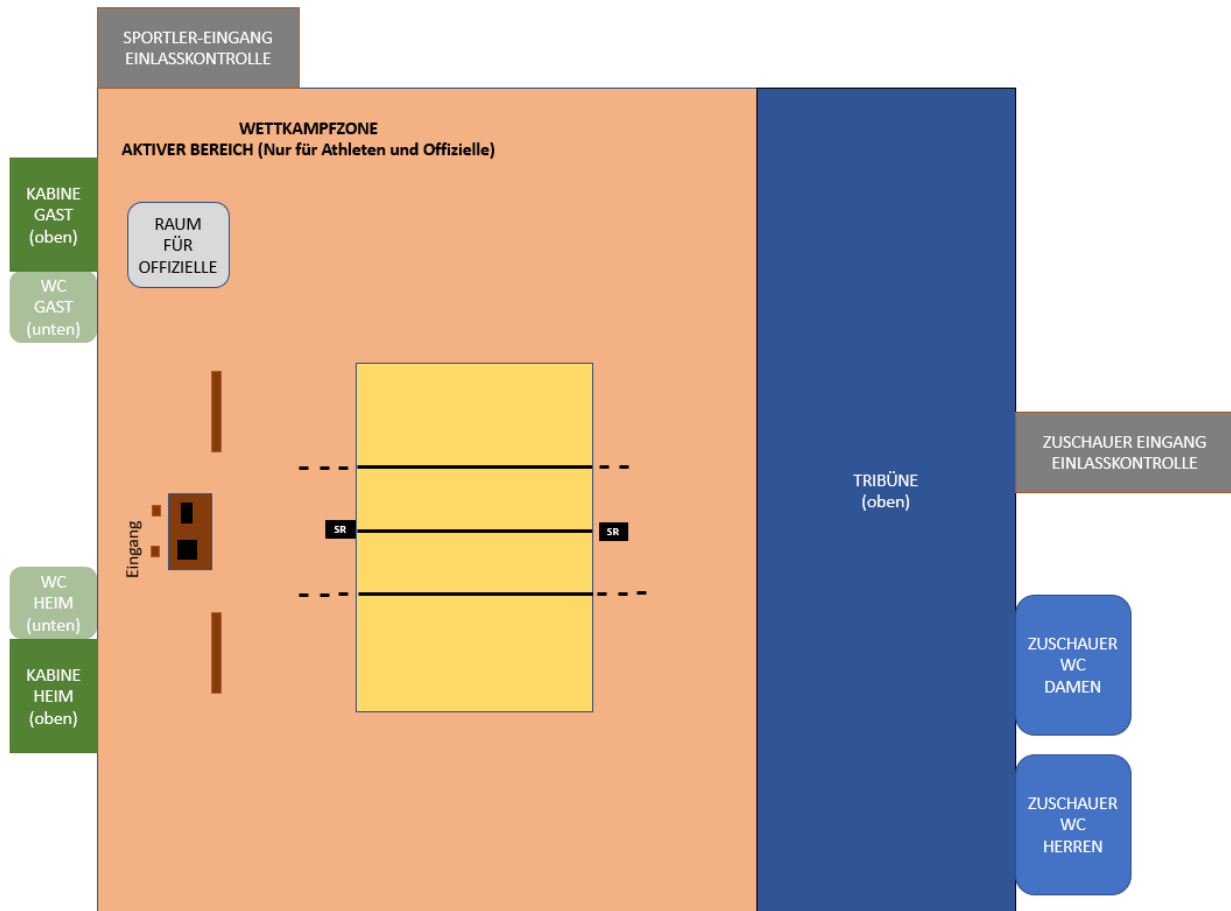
SPORTLER-EINGANG
EINLASSKONTROLLE

WETTKAMPFZONE
AKTIVER BEREICH (Nur für Athleten und Offizielle)

KABINE
GAST
(oben)

WC
GAST
(unten)

RAUM
FÜR
OFFIZIELLE

Eingang

SR

SR

WC
HEIM
(unten)

KABINE
HEIM
(oben)

TRIBÜNE
(oben)

ZUSCHAUER EINGANG
EINLASSKONTROLLE

ZUSCHAUER
WC
DAMEN

ZUSCHAUER
WC
HERREN